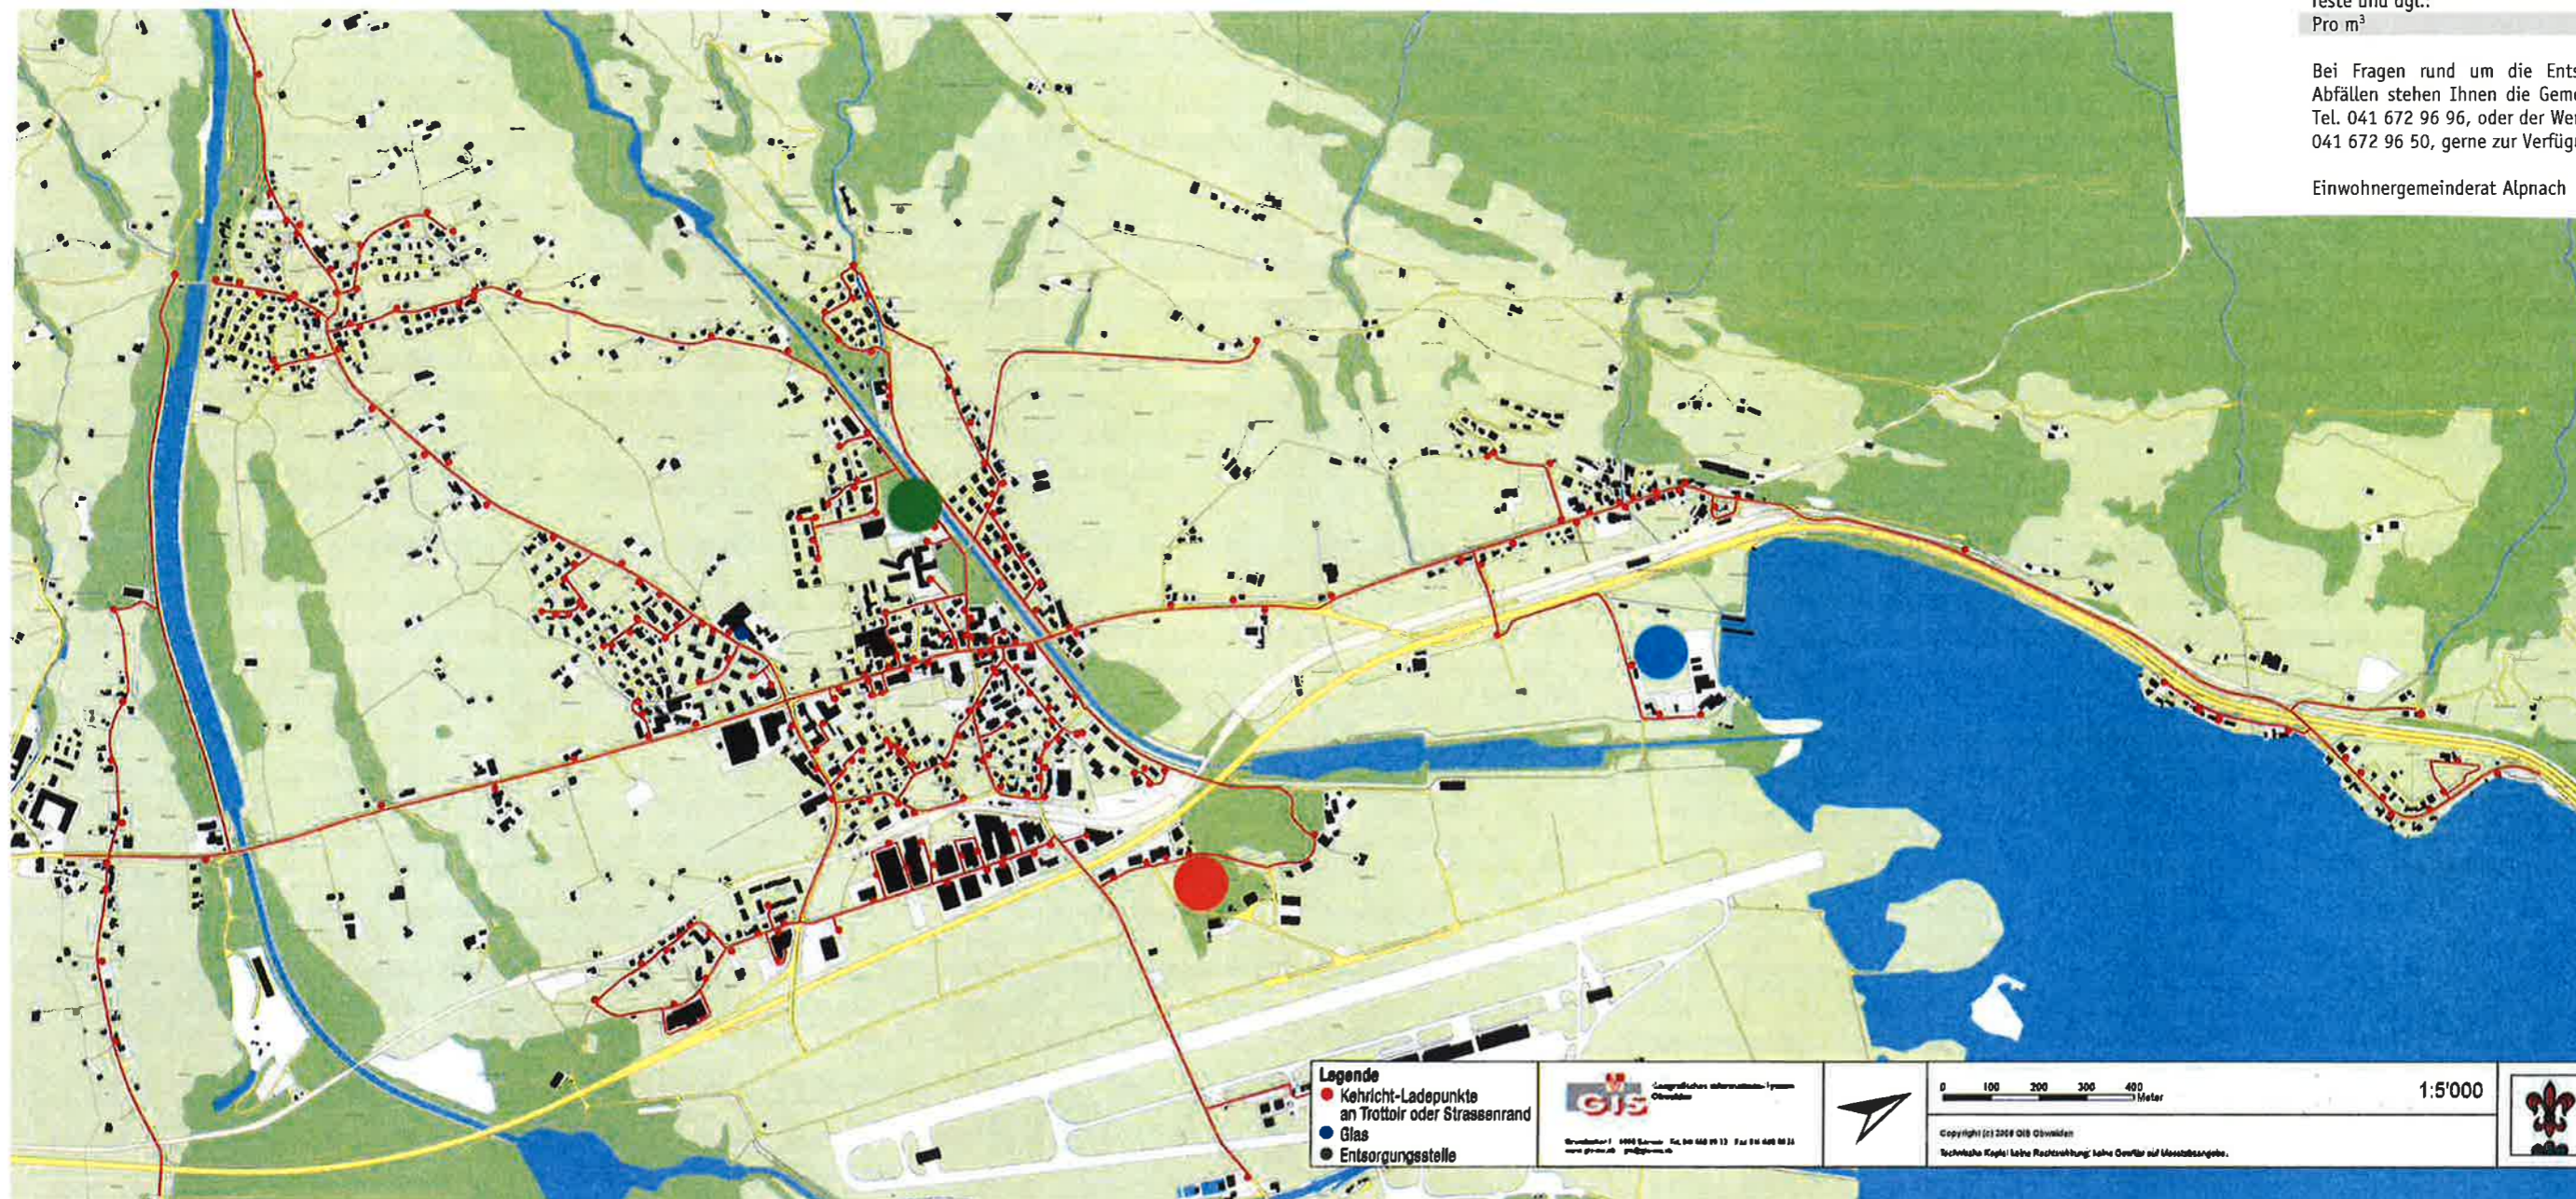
reste und dgl.:
Pro m$^3$

Bei Fragen rund um die Ents
Abfällen stehen Ihnen die Geme
Tel. 041 672 96 96, oder der We
041 672 96 50, gerne zur Verfüg

Einwohnergemeinderat Alpnach

Legende
Kehricht-Ladepunkte an Trottoir oder Strassenrand
Glas
Entsorgungsstelle

GIS

0 100 200 300 400 Meter

1:5'000

Copyright (c) 2008 GIS Obwalden
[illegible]